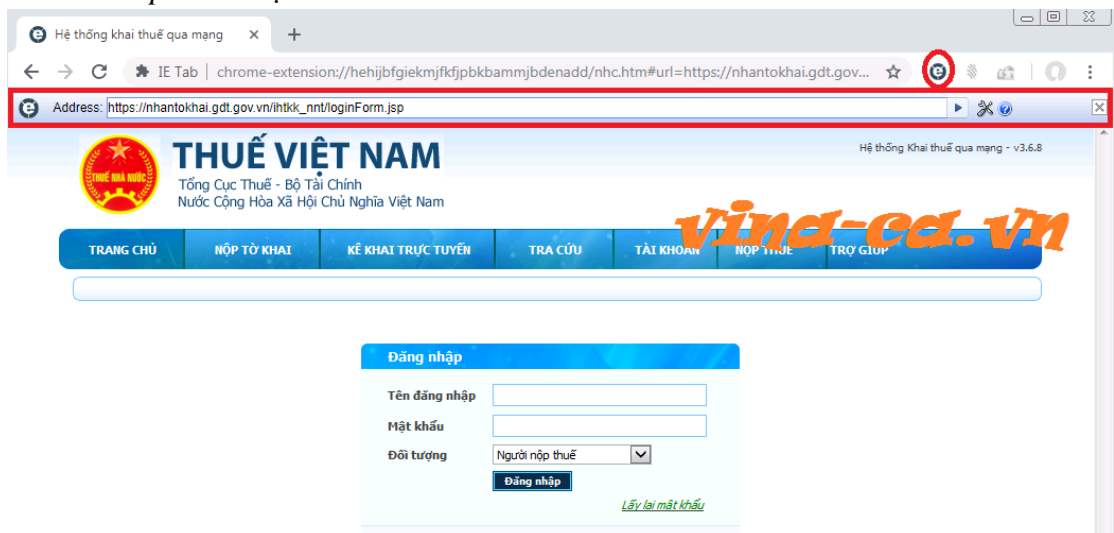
Hệ thống khai thuế qua mạng

IE Tab | chrome-extension://hehijbfgiekmjfkfjpbkbammjbdenadd/nhc.htm#url=https://nhantokhai.gdt.gov...

Address: https://nhantokhai.gdt.gov.vn/ihtkk_nnt/loginForm.jsp

THUẾ NHÀ NƯỚC

THUẾ VIỆT NAM

Tổng Cục Thuế - Bộ Tài Chính
Nước Cộng Hòa Xã Hội Chủ Nghĩa Việt Nam

Hệ thống Khai thuế qua mạng - v3.6.8

vina-ca.vn

TRANG CHỦ | NỘP TỜ KHAI | KÊ KHAI TRỰC TUYẾN | TRA CỨU | TÀI KHOẢN | NỘP THUẾ | TRỢ GIÚP

Đăng nhập

Tên đăng nhập

Mật khẩu

Đối tượng | Người nộp thuế

Đăng nhập

Lấy lại mật khẩu